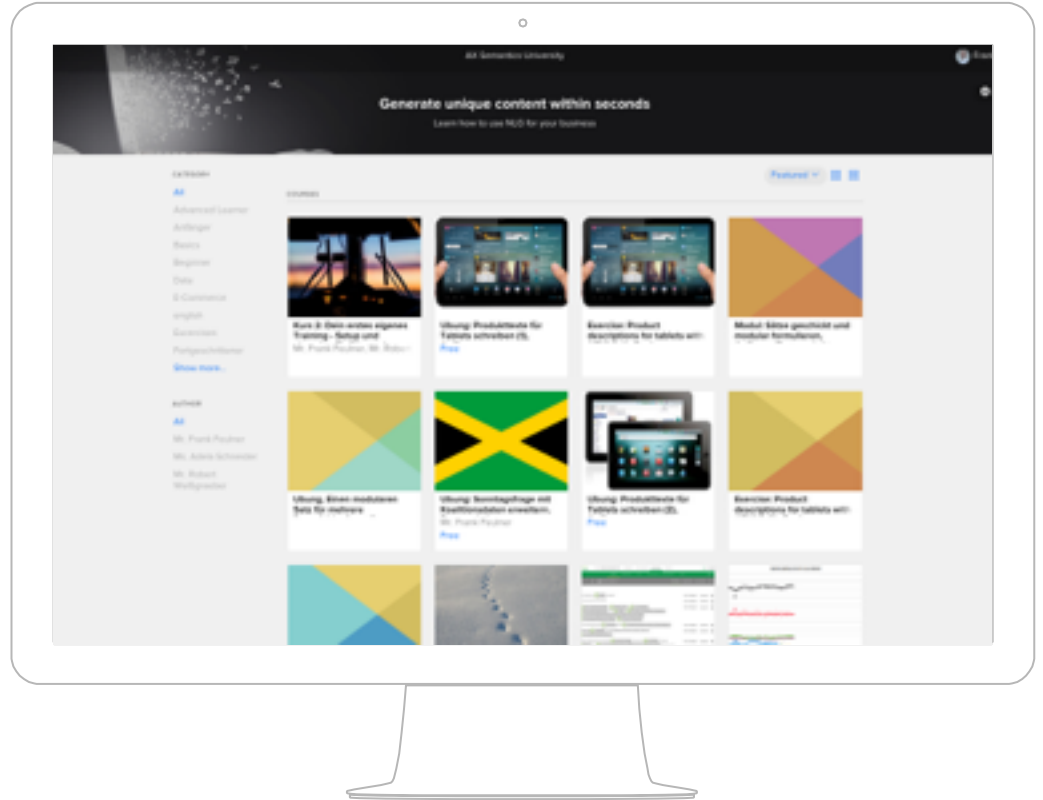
AX Semantics University

Generate unique content within seconds

Learn how to use NLG for your business

CATEGORY

All

Advanced Learner

Anfänger

Basics

Beginner

Data

E-Commerce

english

Exercises

Fortgeschrittener

Show more...

AUTHOR

All

Mr. Frank Peulmer

Ms. Adela Schneider

Mr. Robert Weißgraeber

Featured

COURSES

Kurs 2: Dein erstes eigenes Training - Setup und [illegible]

Mr. Frank Peulmer, Mr. Rob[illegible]

Übung: Produkttexte für Tablets schreiben (1).

Free

Exercise: Product descriptions for tablets wi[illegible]

Modul: Sätze geschickt und modular formulieren.

Übung: Einen modularen Satz für mehrere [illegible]

Übung: Sonntagsfrage mit Koalitionsdaten erweitern.

Mr. Frank Peulmer

Free

Übung: Produkttexte für Tablets schreiben (2).

Free

Exercise: Product descriptions for tablets wi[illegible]